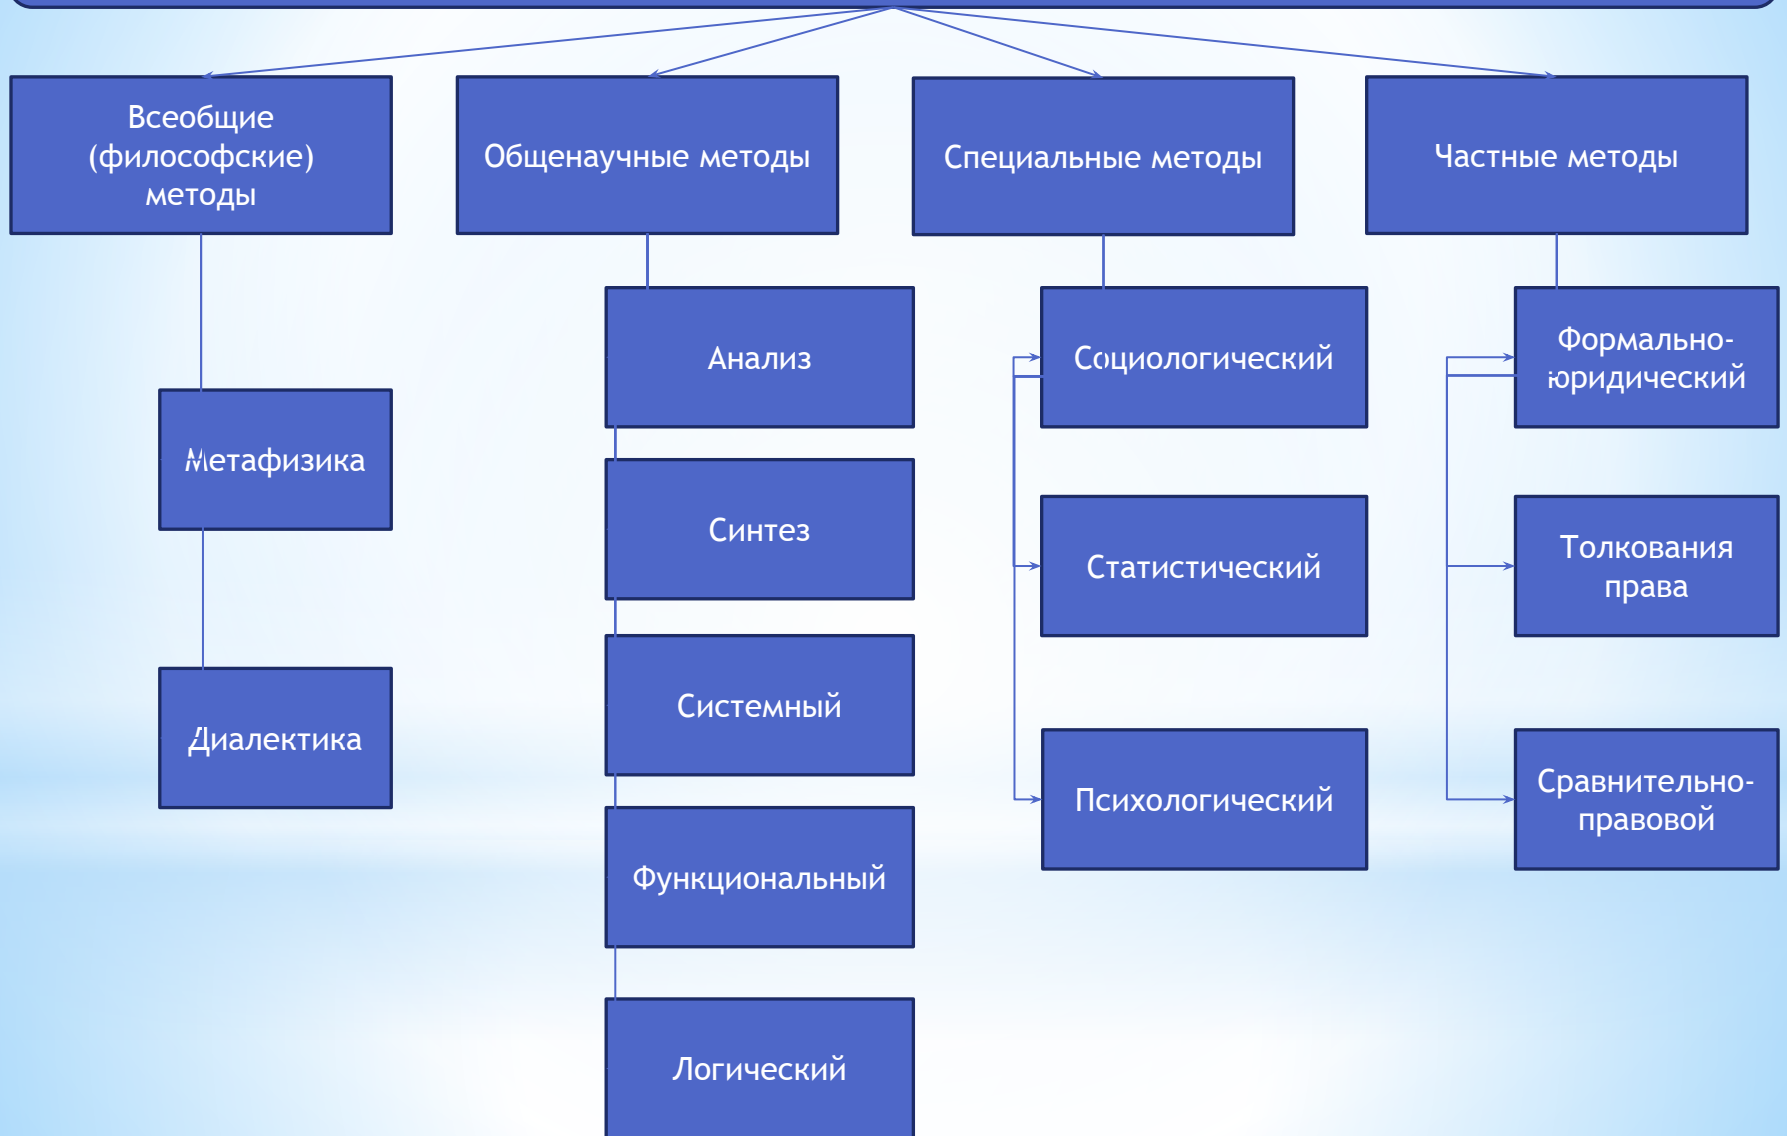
Всеобщие (философские) методы

Общенаучные методы

Специальные методы

Частные методы

Метафизика

Диалектика

Анализ

Синтез

Системный

Функциональный

Логический

Социологический

Статистический

Психологический

Формально-юридический

Толкования права

Сравнительно-правовой